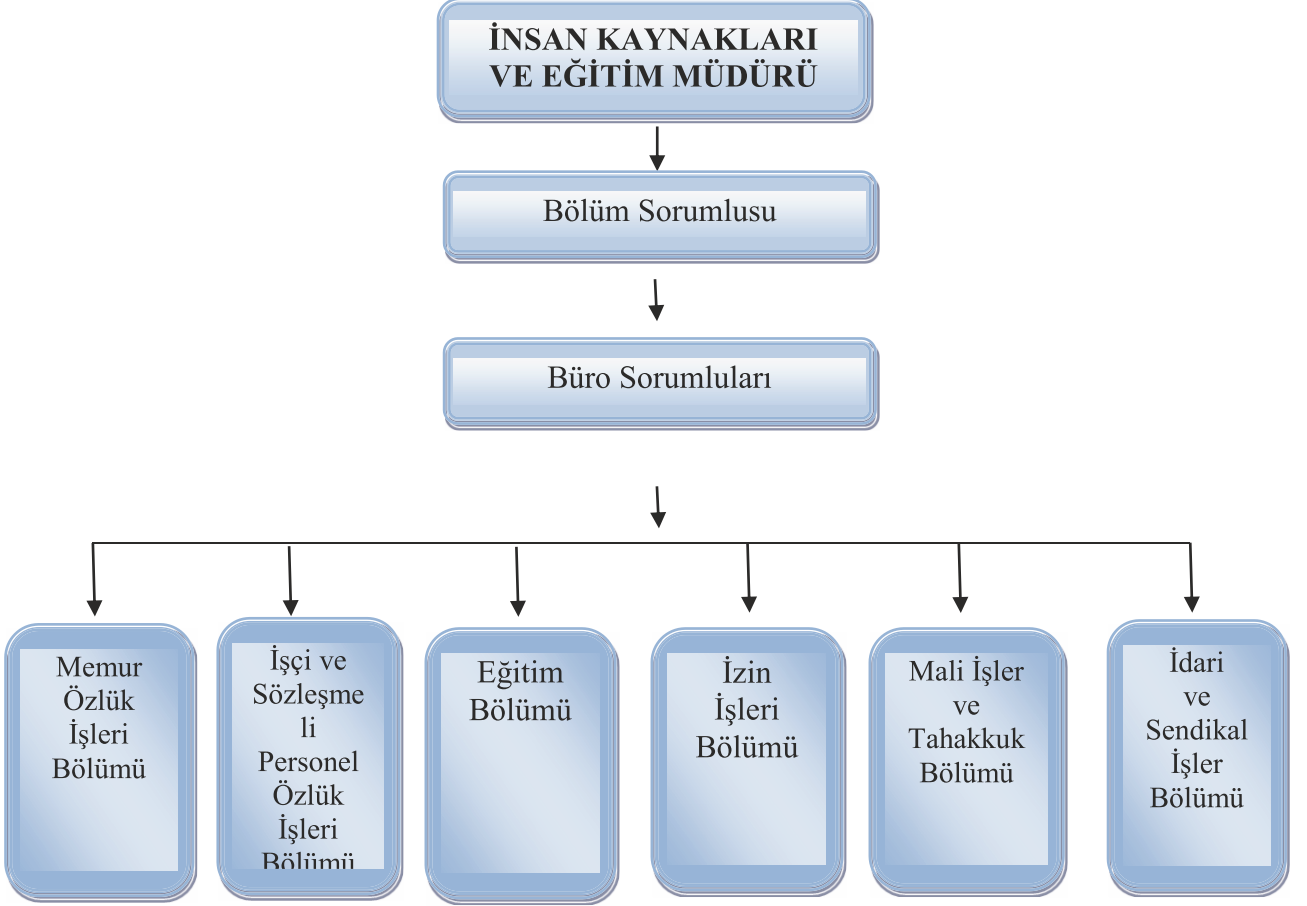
İNSAN KAYNAKLARI VE EĞİTİM MÜDÜRÜ

Bölüm Sorumlusu

Büro Sorumluları

Memur Özlük İşleri Bölümü

İşçi ve Sözleşmeli Personel Özlük İşleri Bölümü

Eğitim Bölümü

İzin İşleri Bölümü

Mali İşler ve Tahakkuk Bölümü

İdari ve Sendikal İşler Bölümü